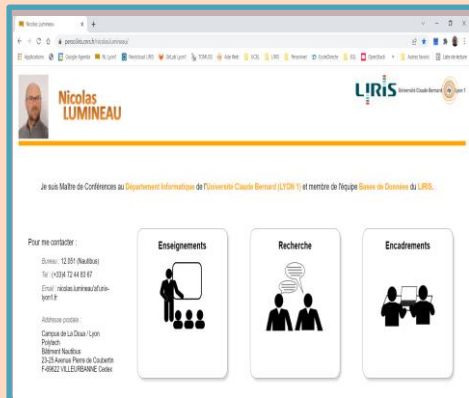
Nicolas Lumineau ×  +

← → C ⌂ perso.liris.cnrs.fr/nicolas.lumineau/

Applications Google Agenda Nu Lyon1 Webmail LIRIS Studi Lyon1 TOMUSS Ade Web GCAL LIRIS Personnel GuideDirectio ISG OpenStack Autres favoris Liste de lecture

Nicolas LUMINEAU

LIRIS Université Claude Bernard Lyon 1

Je suis Maître de Conférences au Département Informatique de l'Université Claude Bernard (LYON 1) et membre de l'équipe Bases de Données du LIRIS.

Pour me contacter :

Bureau : 12.051 (Nautibus)

Tel : (+33)4 72 44 83 67

Email : nicolas.lumineau(at)univ-lyon1.fr

Addresse postale :

Campus de La Doua / Lyon Polytech
Bâtiment Nautibus
23-25 Avenue Pierre de Coubertin
F-69622 VILLEURBANNE Cedex

Enseignements

Recherche

Encadrements